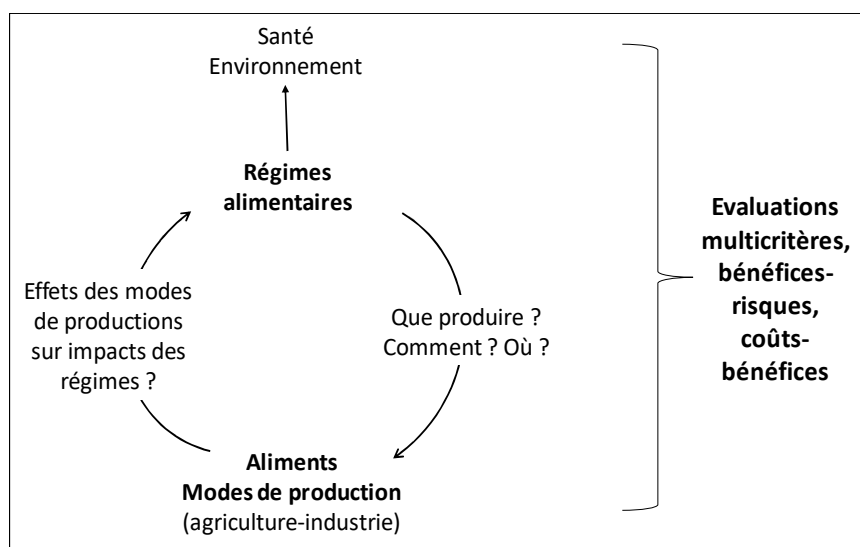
Santé
Environnement

**Régimes alimentaires**

Effets des modes de productions sur impacts des régimes ?

Que produire ?
Comment ? Où ?

**Aliments**
**Modes de production**
(agriculture-industrie)

**Evaluations multicritères, bénéfices-risques, coûts-bénéfices**